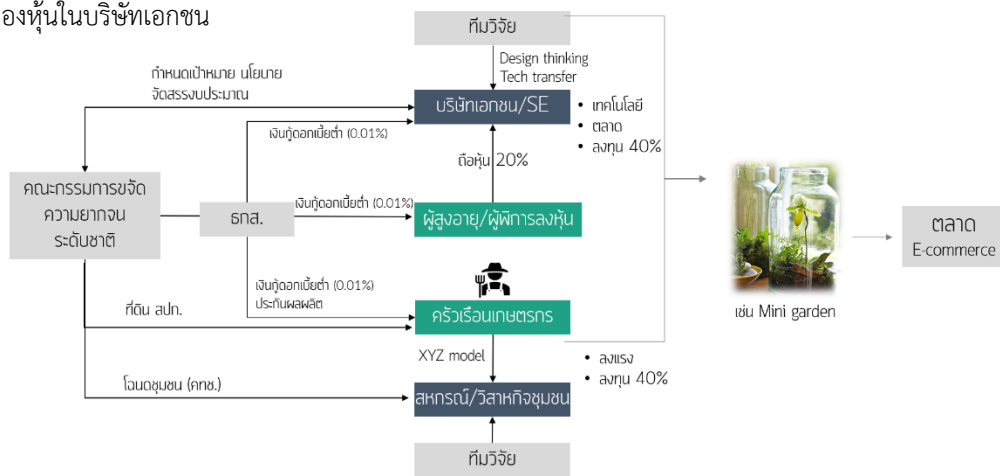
องหุ้นในบริษัทเอกชน

ทีมวิจัย

Design thinking
Tech transfer

กำหนดเป้าหมาย นโยบาย
จัดสรรงบประมาณ

บริษัทเอกชน/SE

• เทคโนโลยี
• ตลาด
• ลงทุน 40%

เงินกู้ดอกเบี้ยต่ำ (0.01%)

ถือหุ้น 20%

คณะกรรมการขจัดความยากจนระดับชาติ

ธกส.

เงินกู้ดอกเบี้ยต่ำ (0.01%)

ผู้สูงอายุ/ผู้พิการลงหุ้น

เงินกู้ดอกเบี้ยต่ำ (0.01%)
ประกันผลผลิต

ที่ดิน สปก.

ครัวเรือนเกษตรกร

XYZ model

• ลงแรง
• ลงทุน 40%

โฉนดชุมชน (คทช.)

สหกรณ์/วิสาหกิจชุมชน

ทีมวิจัย

เช่น Mini garden

ตลาด
E-commerce